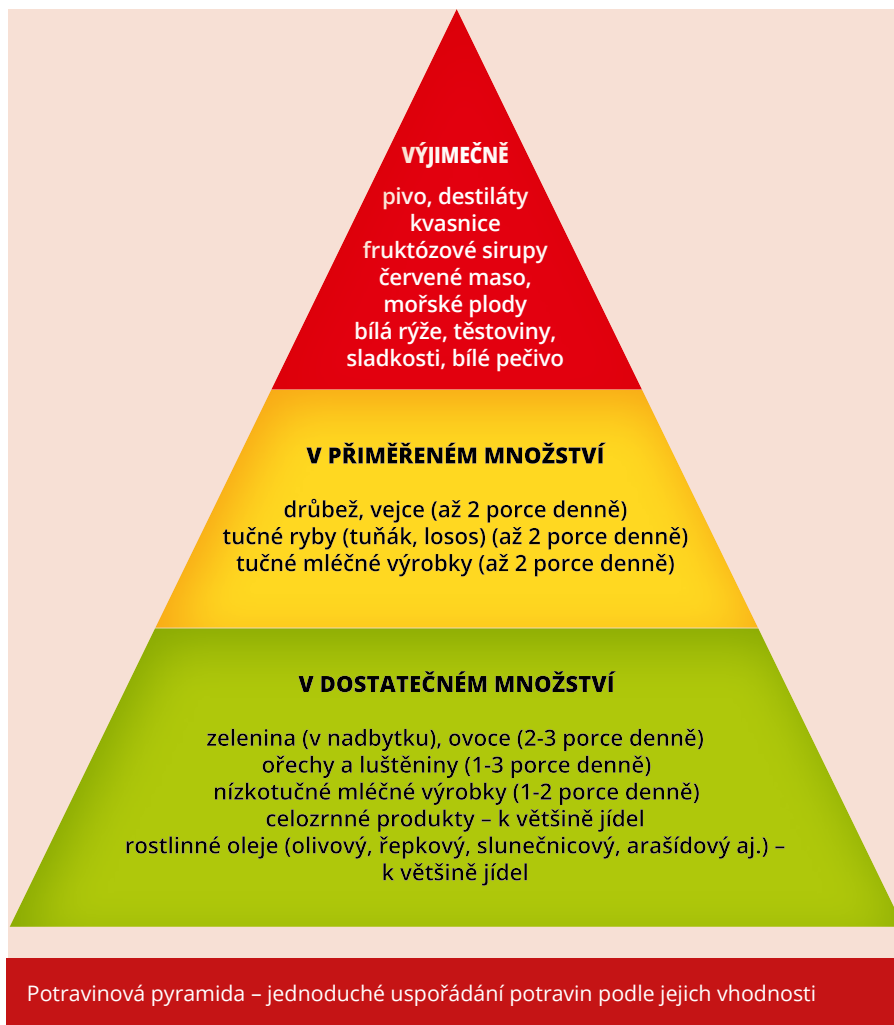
VÝJIMEČNĚ

pivo, destiláty
kvasnice
fruktózové sirupy
červené maso,
mořské plody
bílá rýže, těstoviny,
sladkosti, bílé pečivo

V PŘIMĚŘENÉM MNOŽSTVÍ

drůbež, vejce (až 2 porce denně)
tučné ryby (tuňák, losos) (až 2 porce denně)
tučné mléčné výrobky (až 2 porce denně)

V DOSTATEČNÉM MNOŽSTVÍ

zelenina (v nadbytku), ovoce (2-3 porce denně)
ořechy a luštěniny (1-3 porce denně)
nízkotučné mléčné výrobky (1-2 porce denně)
celozrnné produkty – k většině jídel
rostlinné oleje (olivový, řepkový, slunečnicový, arašídový aj.) – k většině jídel

Potravinová pyramida – jednoduché uspořádání potravin podle jejich vhodnosti